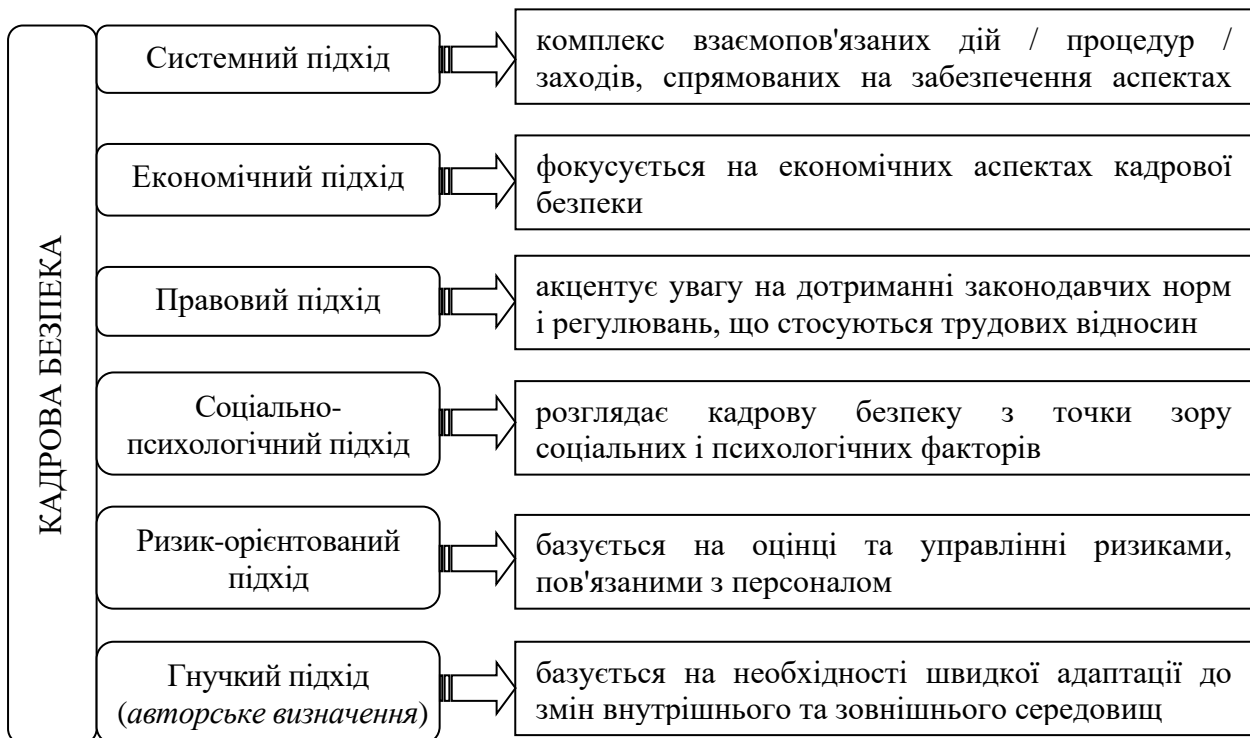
КАДРОВА БЕЗПЕКА

Системний підхід

комплекс взаємопов'язаних дій / процедур / заходів, спрямованих на забезпечення аспектах

Економічний підхід

фокусується на економічних аспектах кадрової безпеки

Правовий підхід

акцентує увагу на дотриманні законодавчих норм і регулювань, що стосуються трудових відносин

Соціально-психологічний підхід

розглядає кадрову безпеку з точки зору соціальних і психологічних факторів

Ризик-орієнтований підхід

базується на оцінці та управлінні ризиками, пов'язаними з персоналом

Гнучкий підхід (*авторське визначення*)

базується на необхідності швидкої адаптації до змін внутрішнього та зовнішнього середовищ